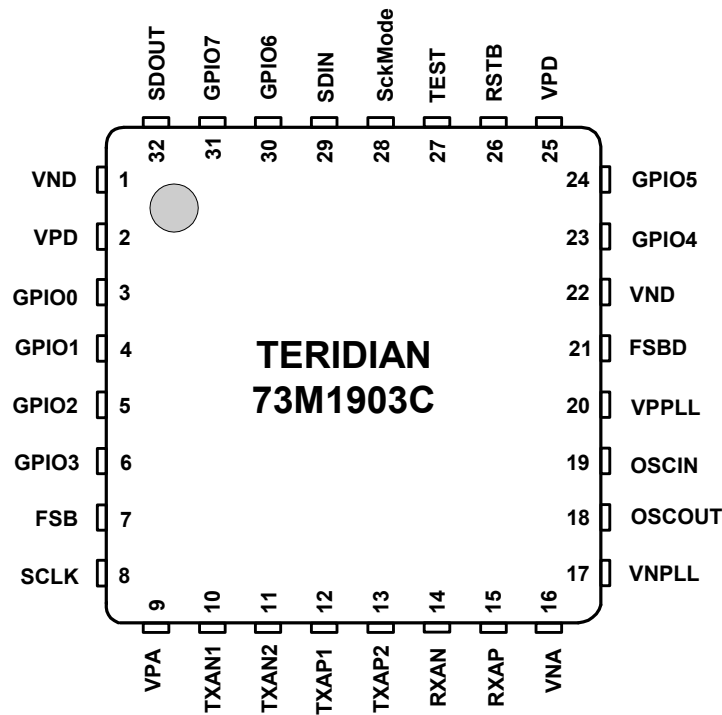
SDOUT 32
GPIO7 31
GPIO6 30
SDIN 29
SckMode 28
TEST 27
RSTB 26
VPD 25

VND 1
VPD 2
GPIO0 3
GPIO1 4
GPIO2 5
GPIO3 6
FSB 7
SCLK 8

TERIDIAN
73M1903C

24 GPIO5
23 GPIO4
22 VND
21 FSBD
20 VPPLL
19 OSCIN
18 OSCOUT
17 VNPLL

9 VPA
10 TXAN1
11 TXAN2
12 TXAP1
13 TXAP2
14 RXAN
15 RXAP
16 VNA